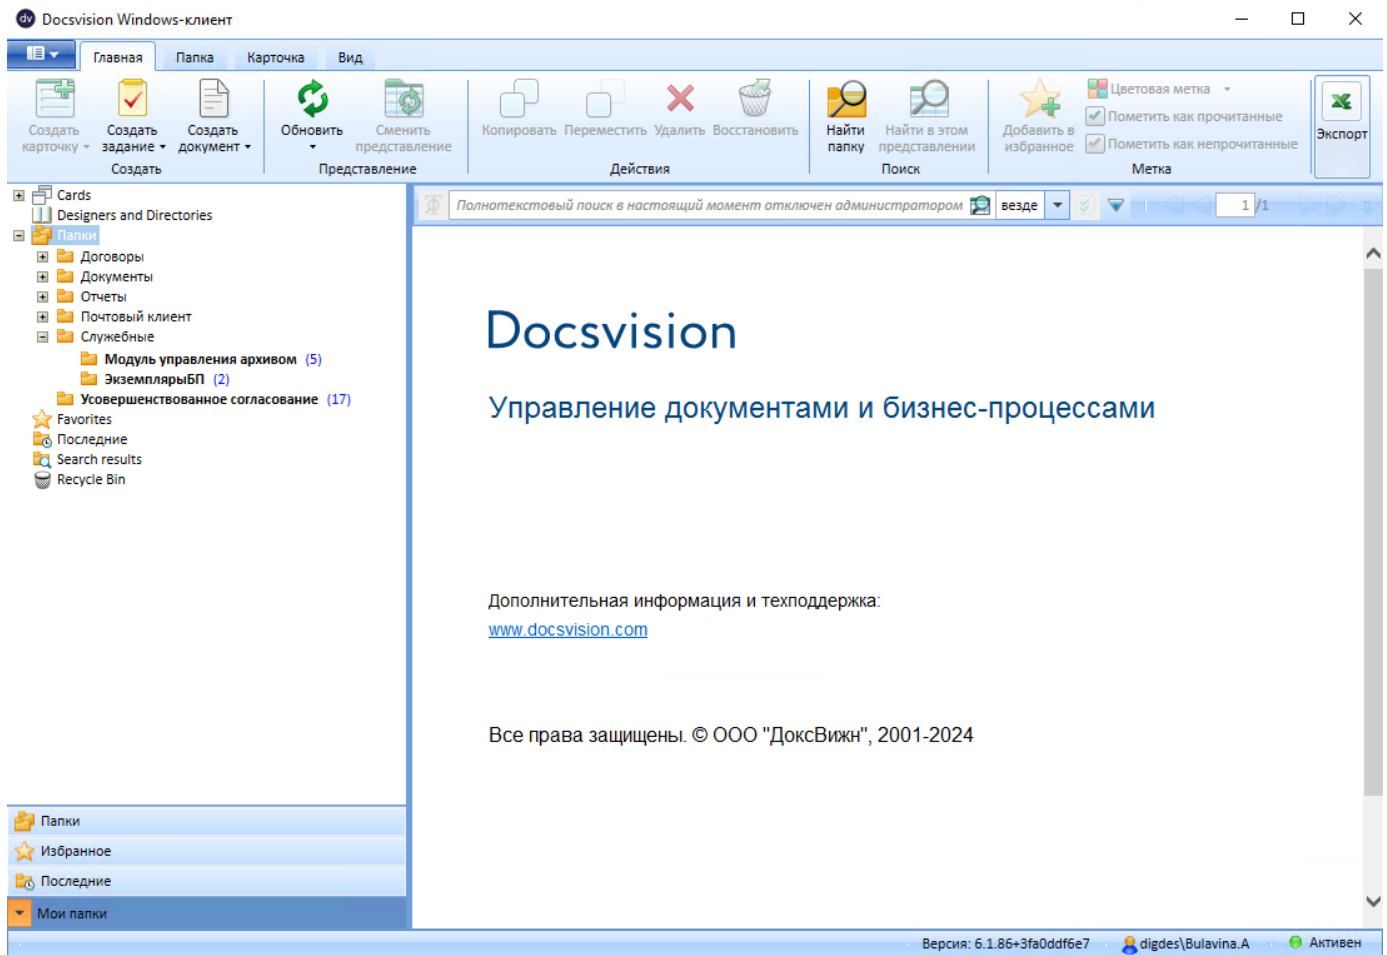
Docsvision Windows-клиент

Главная Папка Карточка Вид

Создать карточку
Создать задание
Создать документ
Создать

Обновить
Сменить представление
Представление

Копировать Переместить Удалить Восстановить
Действия

Найти папку
Найти в этом представлении
Поиск

Добавить в избранное
Цветовая метка
Пометить как прочитанные
Пометить как непрочитанные
Метка

Экспорт

Cards
Designers and Directories
Папки
Договоры
Документы
Отчеты
Почтовый клиент
Служебные
Модуль управления архивом (5)
ЭкземплярыБП (2)
Усовершенствованное согласование (17)
Favorites
Последние
Search results
Recycle Bin

Полнотекстовый поиск в настоящий момент отключен администратором
везде
1 /1

Docsvision

Управление документами и бизнес-процессами

Дополнительная информация и техподдержка:
www.docsvision.com

Все права защищены. © ООО "ДоксВижн", 2001-2024

Папки
Избранное
Последние
Мои папки

Версия: 6.1.86+3fa0ddf6e7
digdes\Bulavina.A
Активен